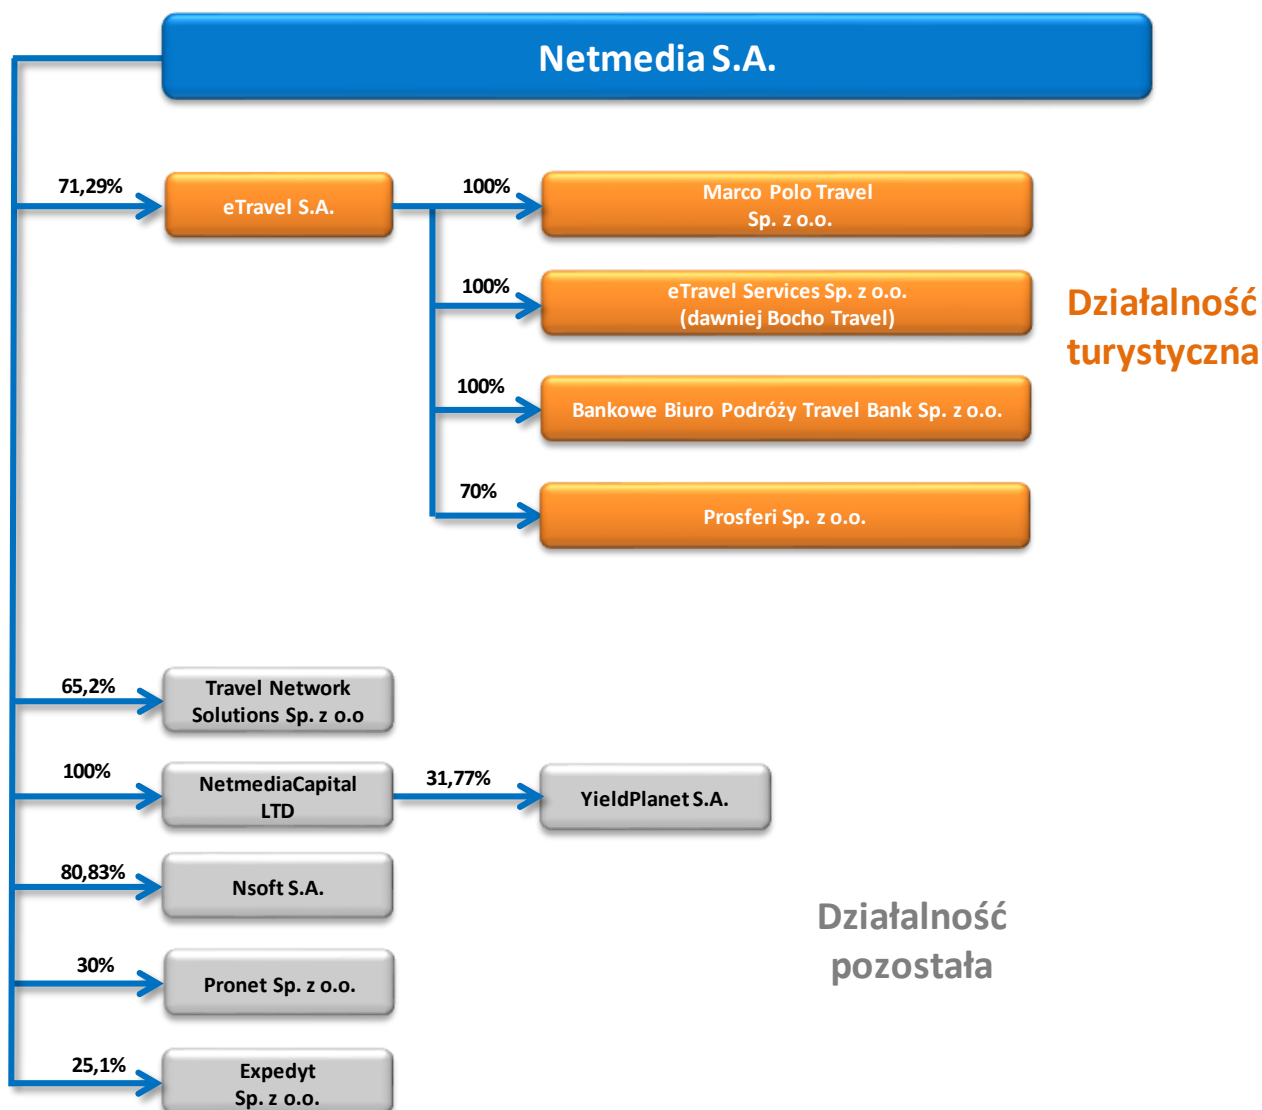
Netmedia S.A.

71,29%

eTravel S.A.

100%

Marco Polo Travel Sp. z o.o.

100%

eTravel Services Sp. z o.o. (dawniej Bocho Travel)

Działalność turystyczna

100%

Bankowe Biuro Podróży Travel Bank Sp. z o.o.

70%

Prosferi Sp. z o.o.

65,2%

Travel Network Solutions Sp. z o.o

100%

NetmediaCapital LTD

31,77%

YieldPlanet S.A.

80,83%

Nsoft S.A.

Działalność pozostała

30%

Pronet Sp. z o.o.

25,1%

Expedyt Sp. z o.o.